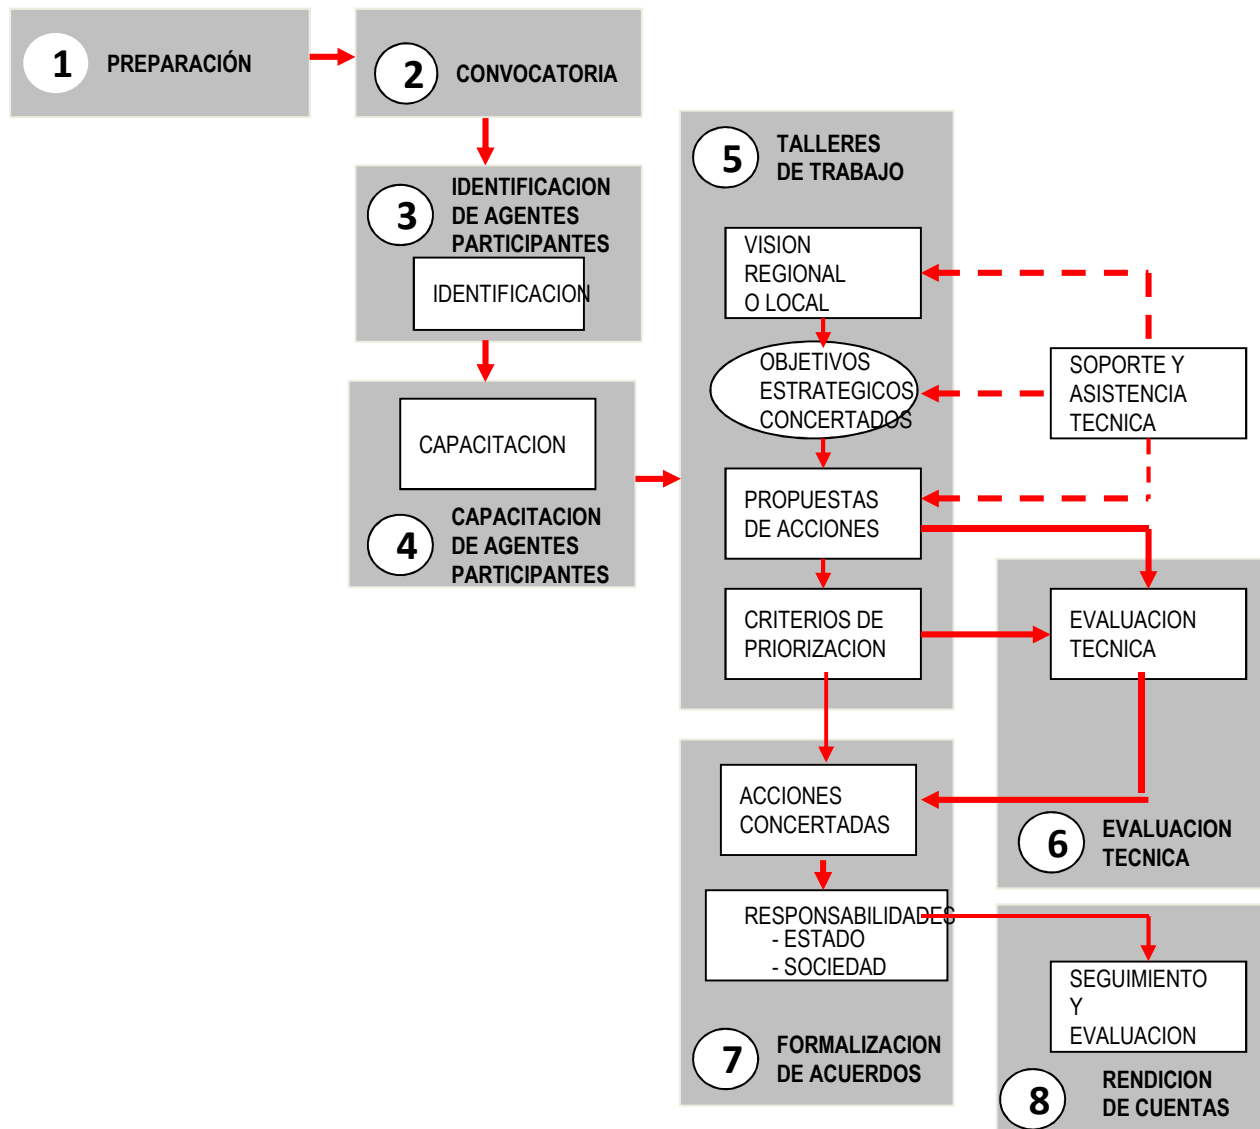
1 PREPARACIÓN

2 CONVOCATORIA

3 IDENTIFICACION DE AGENTES PARTICIPANTES

IDENTIFICACION

CAPACITACION

4 CAPACITACION DE AGENTES PARTICIPANTES

5 TALLERES DE TRABAJO

VISION REGIONAL O LOCAL

OBJETIVOS ESTRATEGICOS CONCERTADOS

PROPUESTAS DE ACCIONES

CRITERIOS DE PRIORIZACION

SOPORTE Y ASISTENCIA TECNICA

EVALUACION TECNICA

6 EVALUACION TECNICA

ACCIONES CONCERTADAS

RESPONSABILIDADES
- ESTADO
- SOCIEDAD

7 FORMALIZACION DE ACUERDOS

SEGUIMIENTO Y EVALUACION

8 RENDICION DE CUENTAS